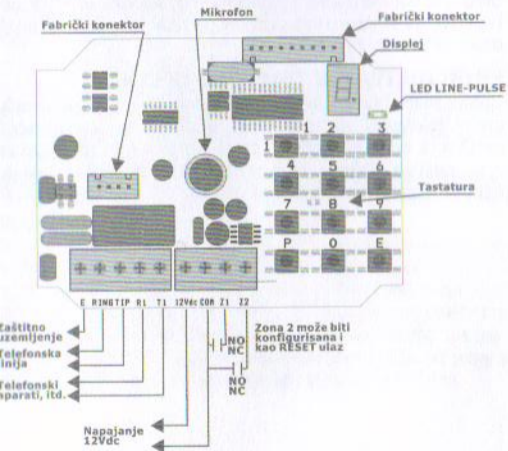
Fabrički konektor

Mikrofon

Fabrički konektor

Displej

LED LINE-PULSE

1 2 3
4 5 6
7 8 9
P 0 E

Tastatura

E RING TIP R1 T1 12Vdc COM Z1 Z2

Zaštitno uzemljenje

Telefonska linija

Telefonski aparati, itd.

Napajanje 12Vdc

Zona 2 može biti konfigurisana i kao RESET ulaz

NO NC

NO NC